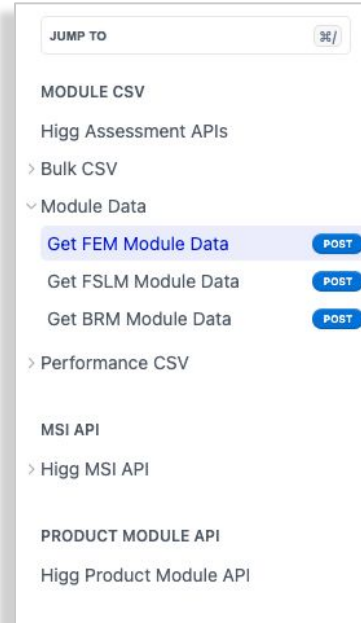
JUMP TO ⌘/

MODULE CSV

Higg Assessment APIs

> Bulk CSV

⌄ Module Data

Get FEM Module Data POST

Get FSLM Module Data POST

Get BRM Module Data POST

> Performance CSV

MSI API

> Higg MSI API

PRODUCT MODULE API

Higg Product Module API